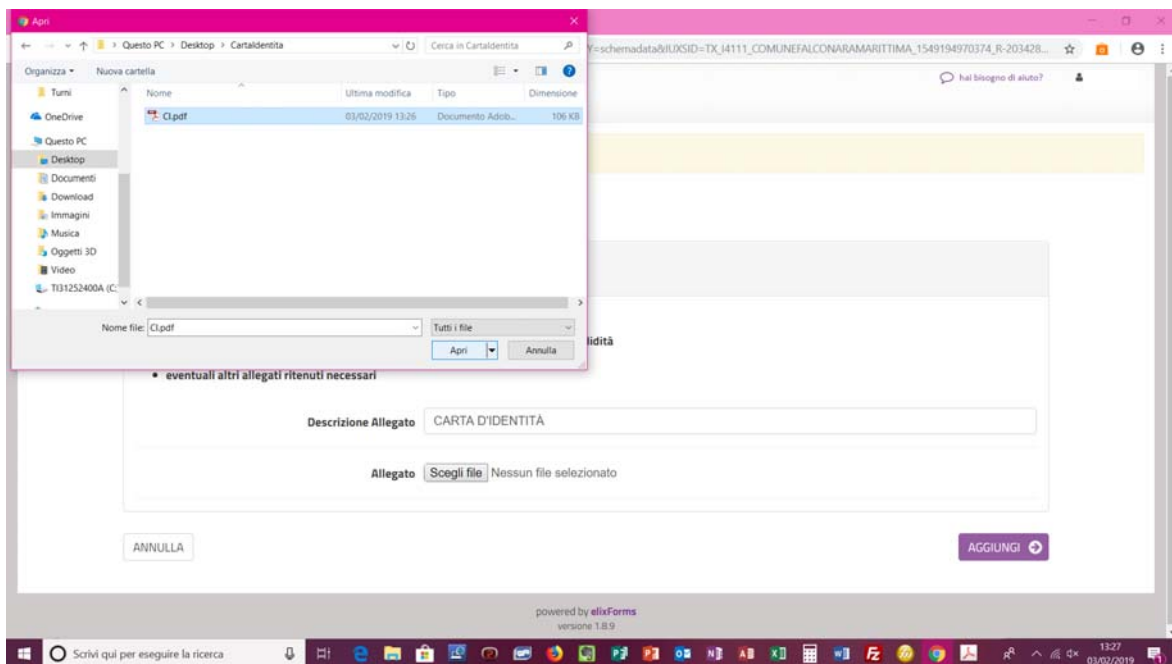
Apri

Questo PC > Desktop > CartaIdentita

Cerca in CartaIdentita

Organizza ▾ Nuova cartella

Turni

OneDrive

Questo PC

Desktop

Documenti

Download

Immagini

Musica

Oggetti 3D

Video

TI31252400A (C:

| Nome | Ultima modifica | Tipo | Dimensione |
|---|---|---|---|
| CI.pdf | 03/02/2019 13:26 | Documento Adob... | 106 KB |

Nome file: CI.pdf

Tutti i file

Apri

Annulla

Y=schemadata&IUXSID=TX_I4111_COMUNEFALCONARAMARITTIMA_1549194970374_R-203428...

hai bisogno di aiuto?

lidità

• eventuali altri allegati ritenuti necessari

Descrizione Allegato CARTA D'IDENTITÀ

Allegato Scegli file Nessun file selezionato

ANNULLA

AGGIUNGI

powered by elixForms
versione 1.8.9

Scrivi qui per eseguire la ricerca

13:27
03/02/2019